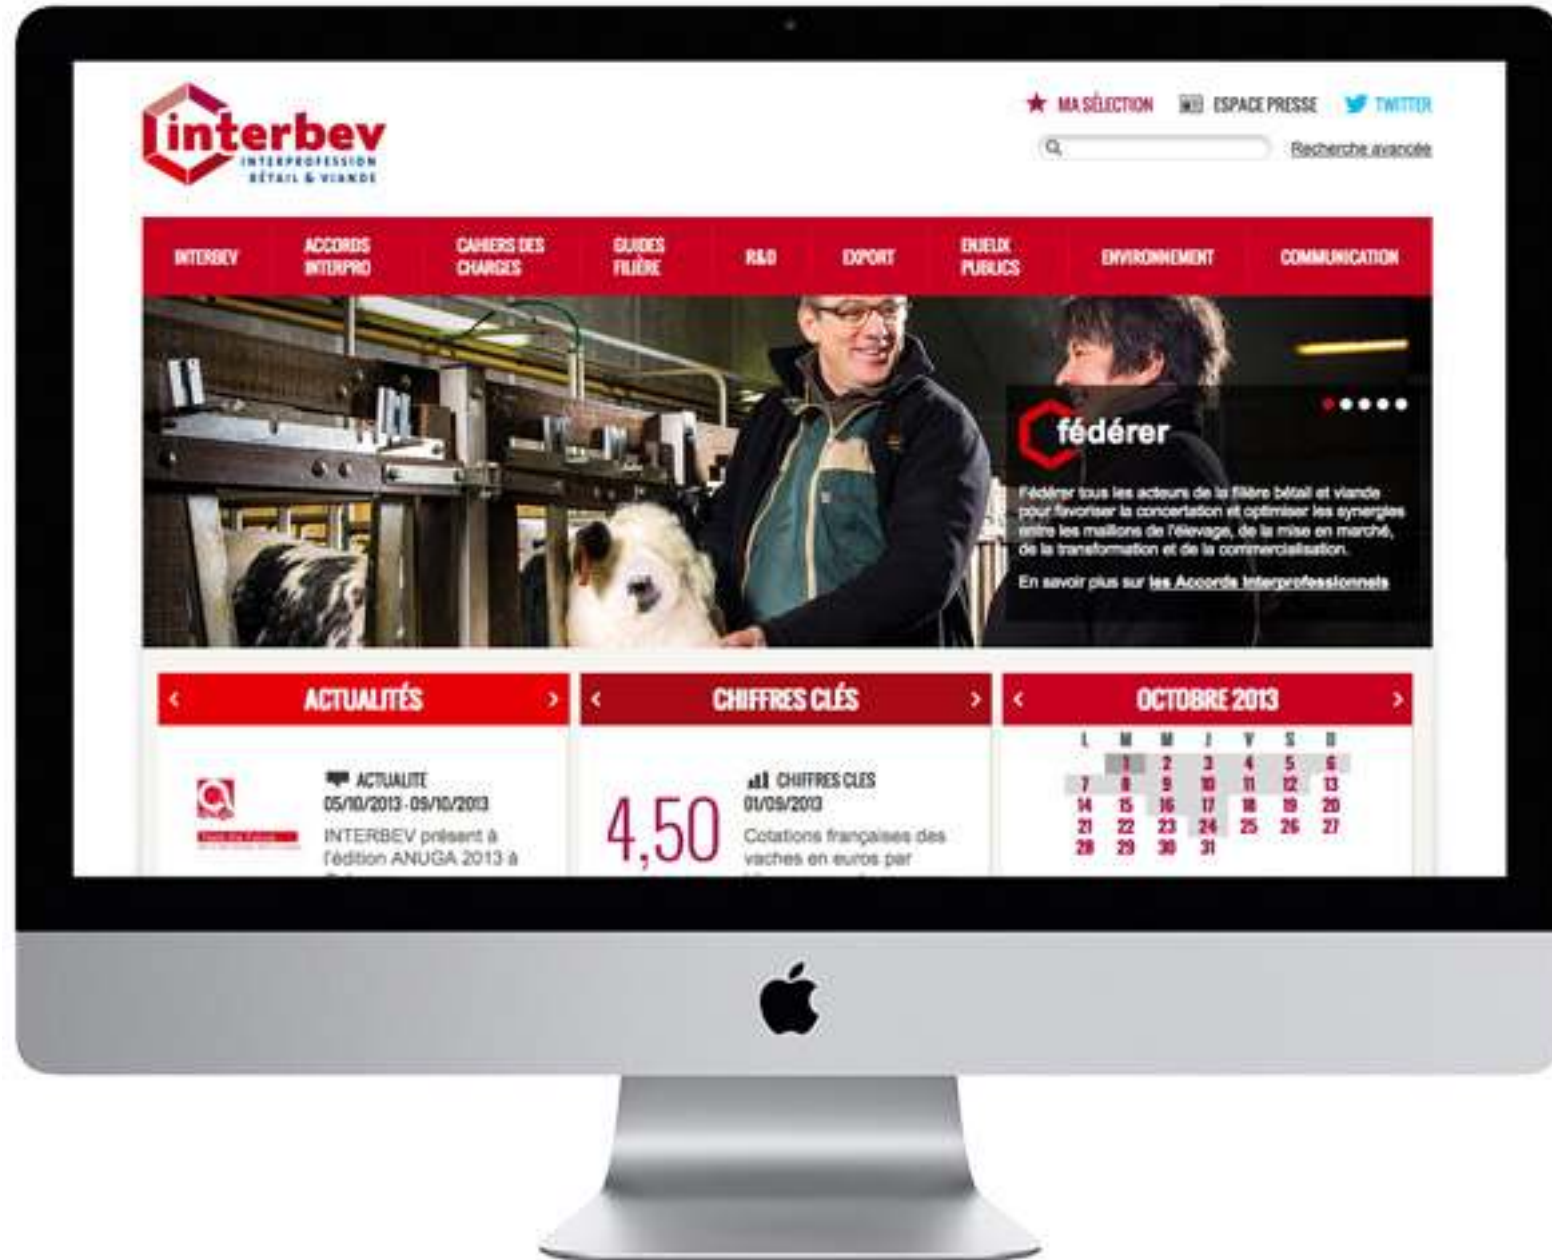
interbev
INTERPROFESSION
BÉTAIL & VIANDE

MA SÉLECTION ESPACE PRESSE TWITTER

Recherche avancée

INTERBEV | ACCORDS INTERPRO | CAHIERS DES CHARGES | GUIDES FILIÈRE | R&D | EXPORT | ENJEUX PUBLICS | ENVIRONNEMENT | COMMUNICATION

fédérer

Fédérer tous les acteurs de la filière bétail et viande pour favoriser la concertation et optimiser les synergies entre les maillons de l'élevage, de la mise en marché, de la transformation et de la commercialisation.

En savoir plus sur les Accords Interprofessionnels

ACTUALITÉS

ACTUALITE
05/10/2013 - 09/10/2013
INTERBEV présent à l'édition ANUGA 2013 à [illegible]

CHIFFRES CLÉS

4,50

CHIFFRES CLES
01/09/2013
Cotations françaises des vaches en euros par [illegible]

OCTOBRE 2013

| L | M | M | J | V | S | D |
|---|---|---|---|---|---|---|
| | 1 | 2 | 3 | 4 | 5 | 6 |
| 7 | 8 | 9 | 10 | 11 | 12 | 13 |
| 14 | 15 | 16 | 17 | 18 | 19 | 20 |
| 21 | 22 | 23 | 24 | 25 | 26 | 27 |
| 28 | 29 | 30 | 31 | | | |